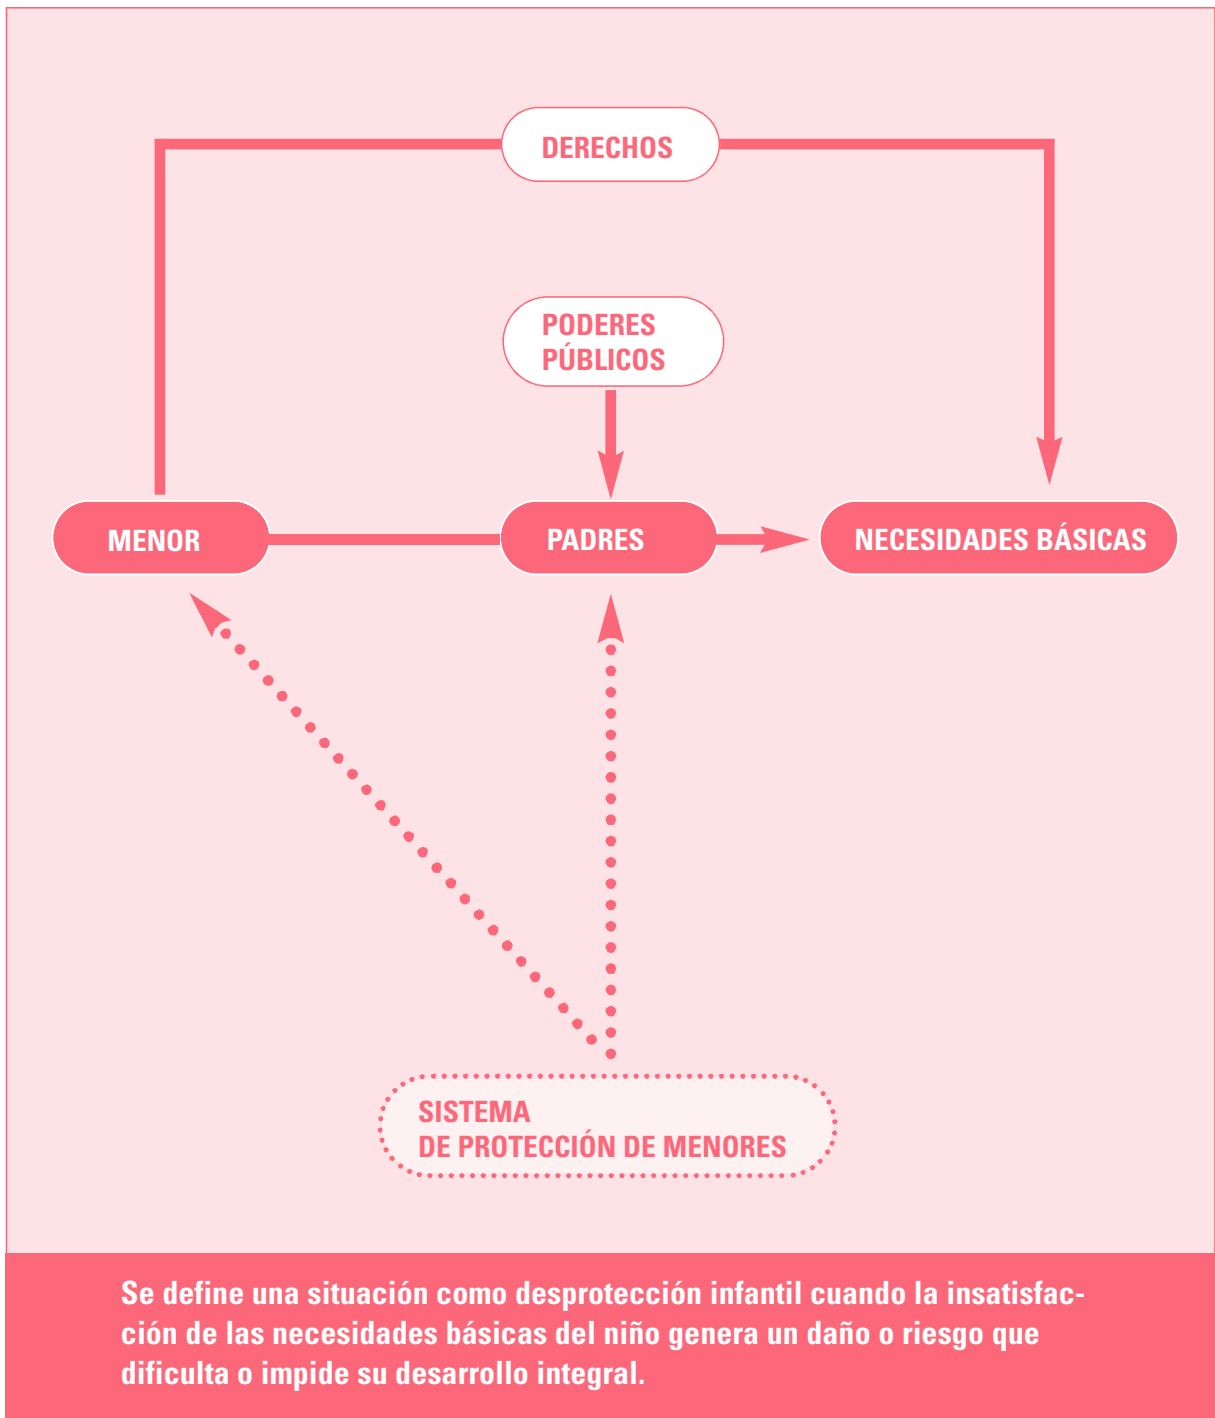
DERECHOS

PODERES PÚBLICOS

MENOR

PADRES

NECESIDADES BÁSICAS

SISTEMA
DE PROTECCIÓN DE MENORES

Se define una situación como desprotección infantil cuando la insatisfacción de las necesidades básicas del niño genera un daño o riesgo que dificulta o impide su desarrollo integral.